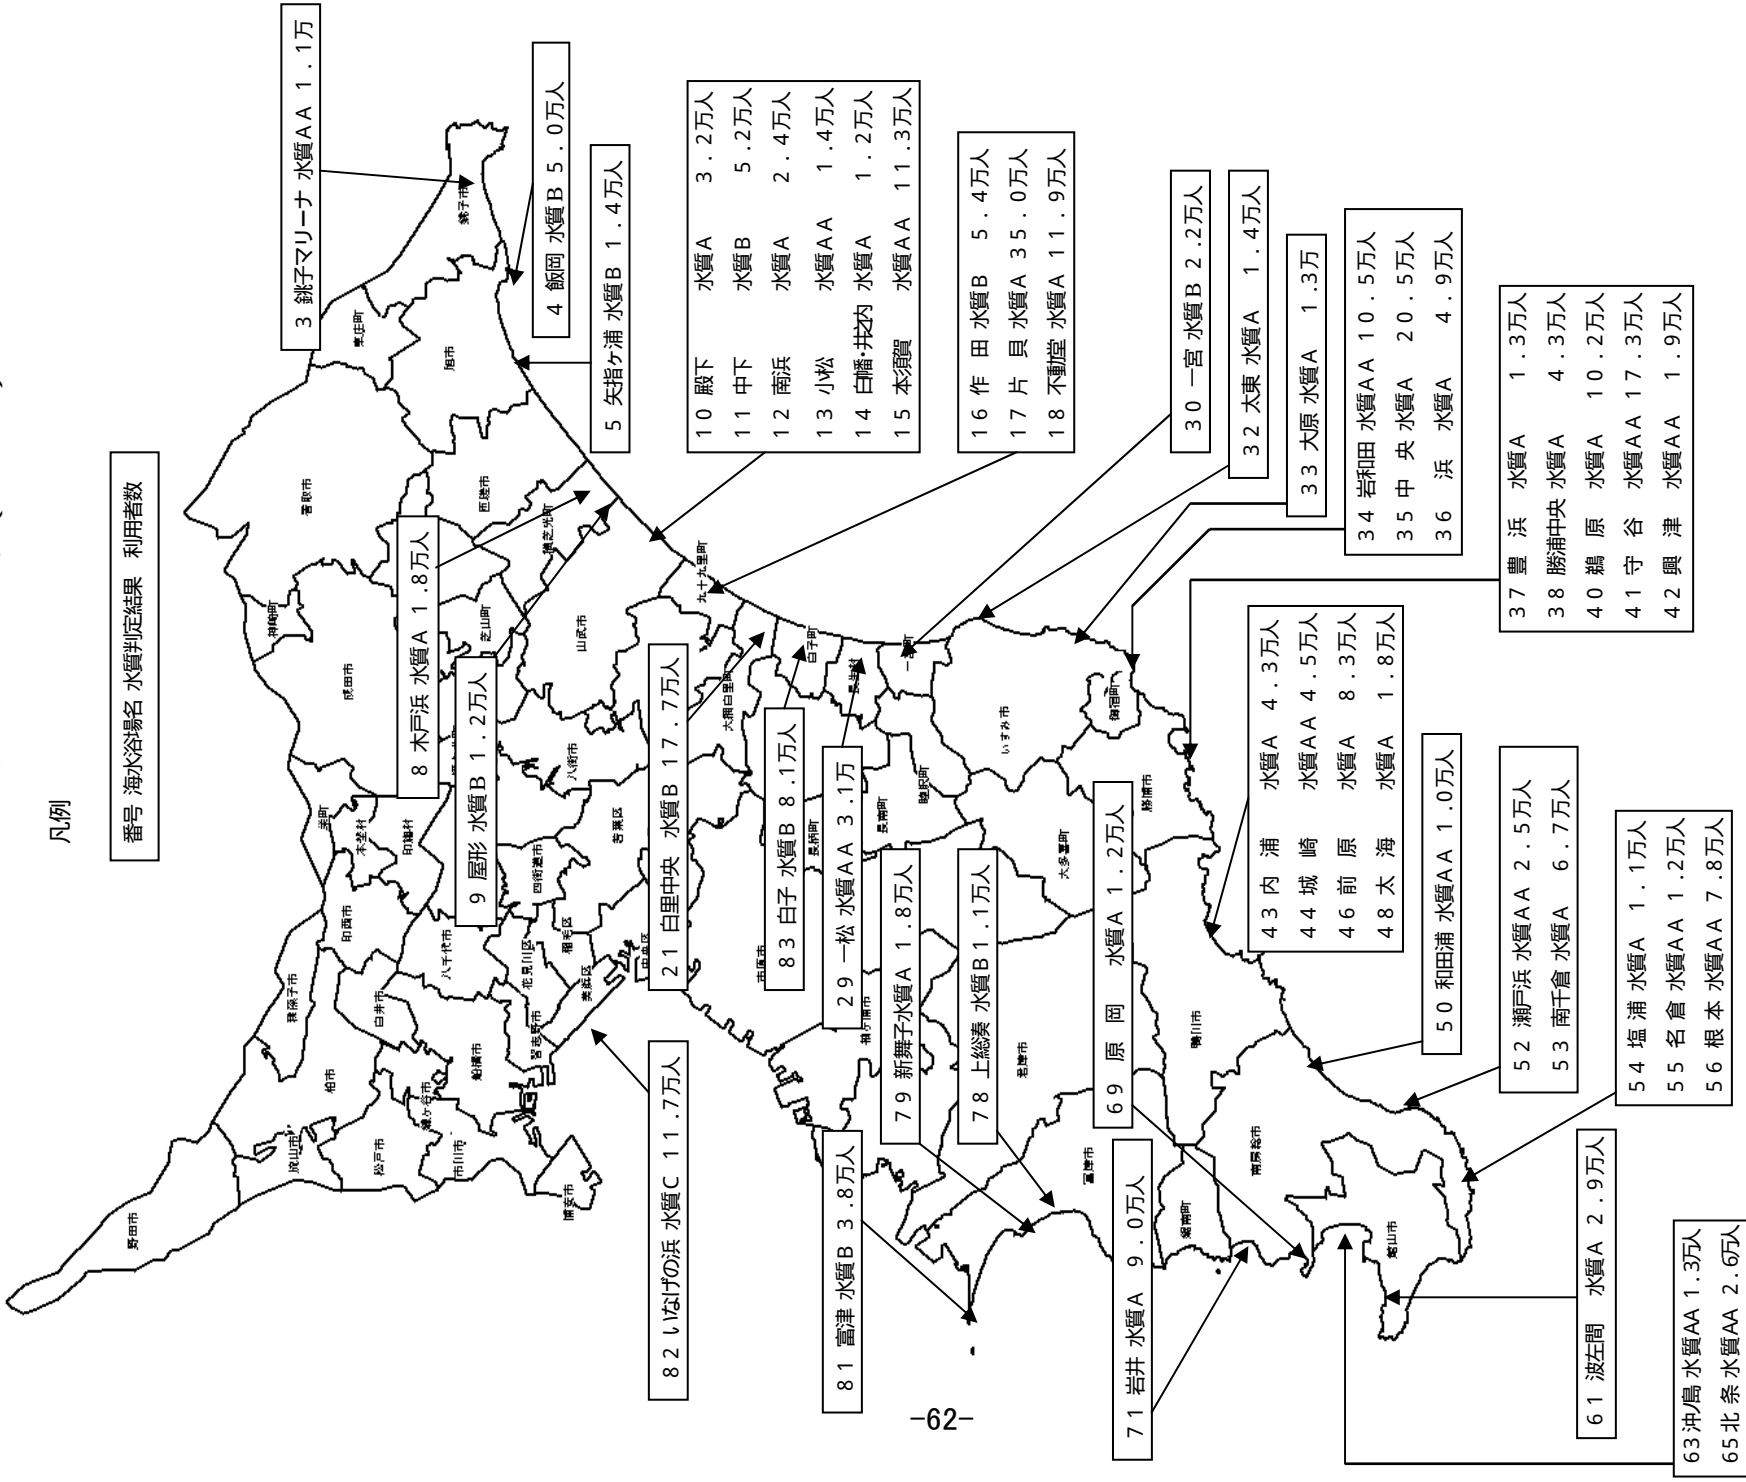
凡例

番号 海水浴場名 水質判定結果 利用者数

3 銚子マリーナ 水質AA 1.1万

4 飯岡 水質B 5.0万人

5 矢指ヶ浦 水質B 1.4万人

| | | |
|---|---|---|
| 10 殿下 | 水質A | 3.2万人 |
| 11 中下 | 水質B | 5.2万人 |
| 12 南浜 | 水質A | 2.4万人 |
| 13 小松 | 水質AA | 1.4万人 |
| 14 白幡・井之内 | 水質A | 1.2万人 |
| 15 本須賀 | 水質AA | 11.3万人 |

16 作田 水質B 5.4万人
17 片貝 水質A 35.0万人
18 不動堂 水質A 11.9万人

30 一宮 水質B 2.2万人

32 太東 水質A 1.4万人

33 大原 水質A 1.3万

34 岩和田 水質AA 10.5万人
35 中央 水質A 20.5万人
36 浜 水質A 4.9万人

37 豊浜 水質A 1.3万人
38 勝浦中央 水質A 4.3万人
40 鵜原 水質A 10.2万人
41 守谷 水質AA 17.3万人
42 興津 水質AA 1.9万人

8 木戸浜 水質A 1.8万人

9 屋形 水質B 1.2万人

21 白里中央 水質B 17.7万人

83 白子 水質B 8.1万人

29 一松 水質AA 3.1万

43 内浦 水質A 4.3万人
44 城崎 水質AA 4.5万人
46 前原 水質A 8.3万人
48 太海 水質A 1.8万人

50 和田浦 水質AA 1.0万人

52 瀬戸浜 水質AA 2.5万人
53 南千倉 水質A 6.7万人

54 塩浦 水質A 1.1万人
55 名倉 水質AA 1.2万人
56 根本 水質AA 7.8万人

79 新舞子水質A 1.8万人

78 上総湊 水質B 1.1万人

69 原岡 水質A 1.2万人

82 いなげの浜 水質C 11.7万人

81 富津 水質B 3.8万人

71 岩井 水質A 9.0万人

61 波左間 水質A 2.9万人

63沖ノ島 水質AA 1.3万人
65北条 水質AA 2.6万人

銚子市 東庄町 旭市 匝瑳市 香取市 横芝光町 芝山町 神崎町 成田市 山武市 九十九里町 大網白里町 白子町 長生村 一宮町 いすみ市 御宿町 勝浦市 睦沢町 長南町 長柄町 茂原市 大多喜町 鴨川市 南房総市 館山市 鋸南町 富津市 君津市 袖ケ浦市 市原市 木更津市 八街市 富里市 栄町 本埜村 印旛村 印西市 白井市 八千代市 四街道市 千葉市 若葉区 花見川区 稲毛区 美浜区 中央区 緑区 鎌ケ谷市 船橋市 習志野市 我孫子市 柏市 流山市 松戸市 市川市 浦安市 野田市

-62-